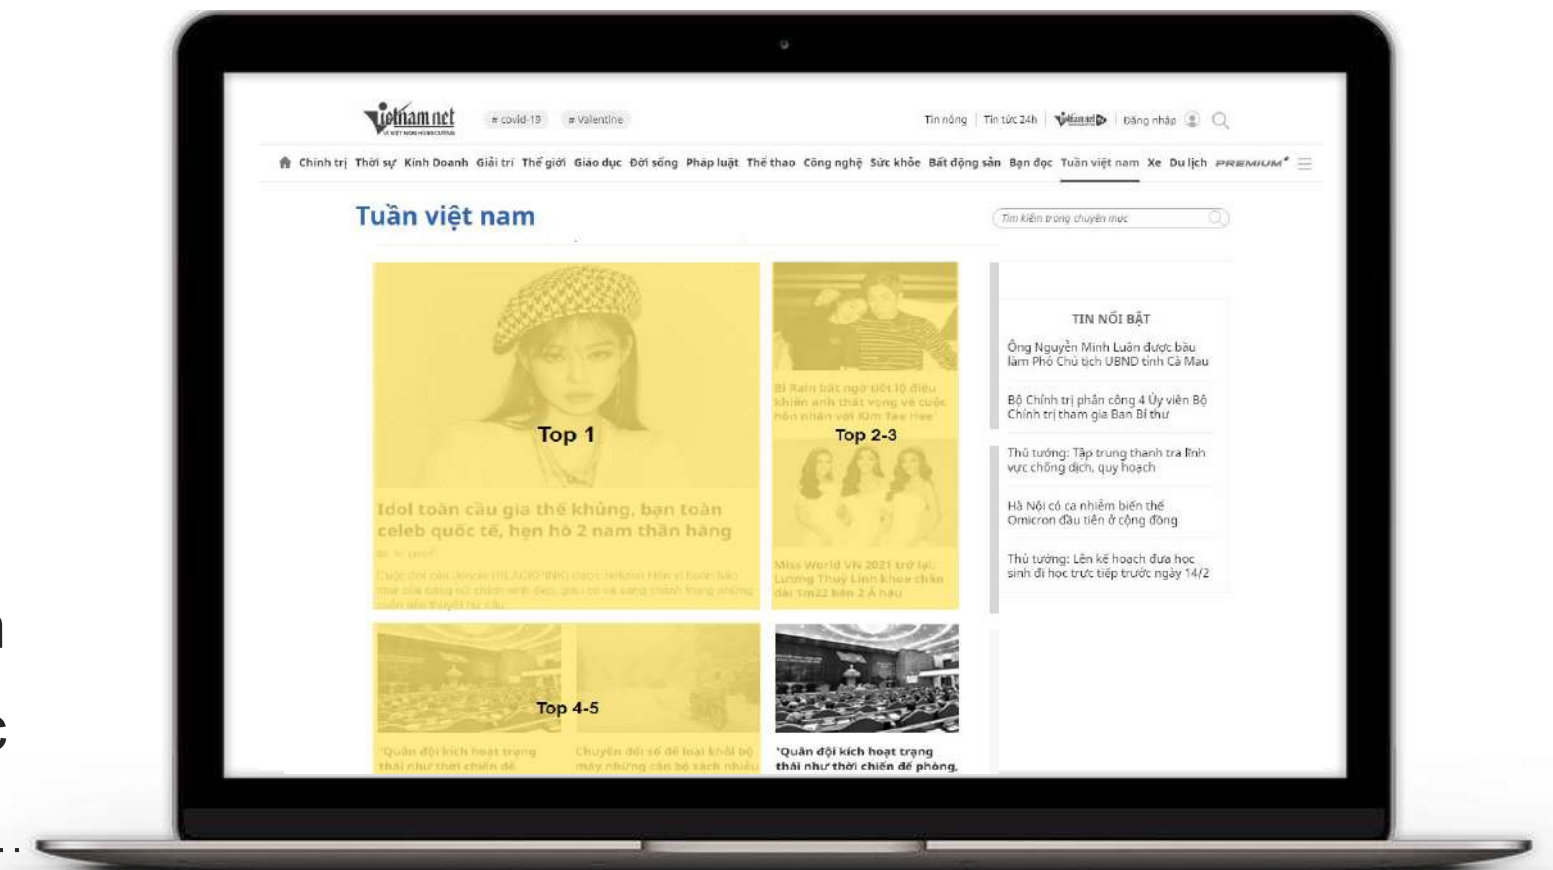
vietnamnet

# covid-19 # Valentine

Tin nóng | Tin tức 24h | Đăng nhập

Chính trị Thời sự Kinh Doanh Giải trí Thế giới Giáo dục Đời sống Pháp luật Thể thao Công nghệ Sức khỏe Bất động sản Bạn đọc Tuần việt nam Xe Du lịch PREMIUM

Tuần việt nam

Tìm kiếm trong chuyên mục

Top 1

Idol toàn cầu gia thế khủng, bạn toàn celeb quốc tế, hẹn hò 2 nam thần hàng

Bi Rain bật ngờ tiết lộ điều khiến anh thất vọng về cuộc hôn nhân với Kim Tae Hee

Top 2-3

Miss World VN 2021 trở lại: Lương Thùy Linh khoe chân dài 1m22 bên 2 Á hậu

TIN NỔI BẬT

Ông Nguyễn Minh Luân được bầu làm Phó Chủ tịch UBND tỉnh Cà Mau

Bộ Chính trị phân công 4 Ủy viên Bộ Chính trị tham gia Ban Bí thư

Thủ tướng: Tập trung thanh tra lĩnh vực chống dịch, quy hoạch

Hà Nội có ca nhiễm biến thể Omicron đầu tiên ở cộng đồng

Thủ tướng: Lên kế hoạch đưa học sinh đi học trực tiếp trước ngày 14/2

Top 4-5

'Quân đội kích hoạt trạng thái như thời chiến để

Chuyển đổi số để loại khỏi bộ máy những cán bộ sách nhiễu

'Quân đội kích hoạt trạng thái như thời chiến để phòng,